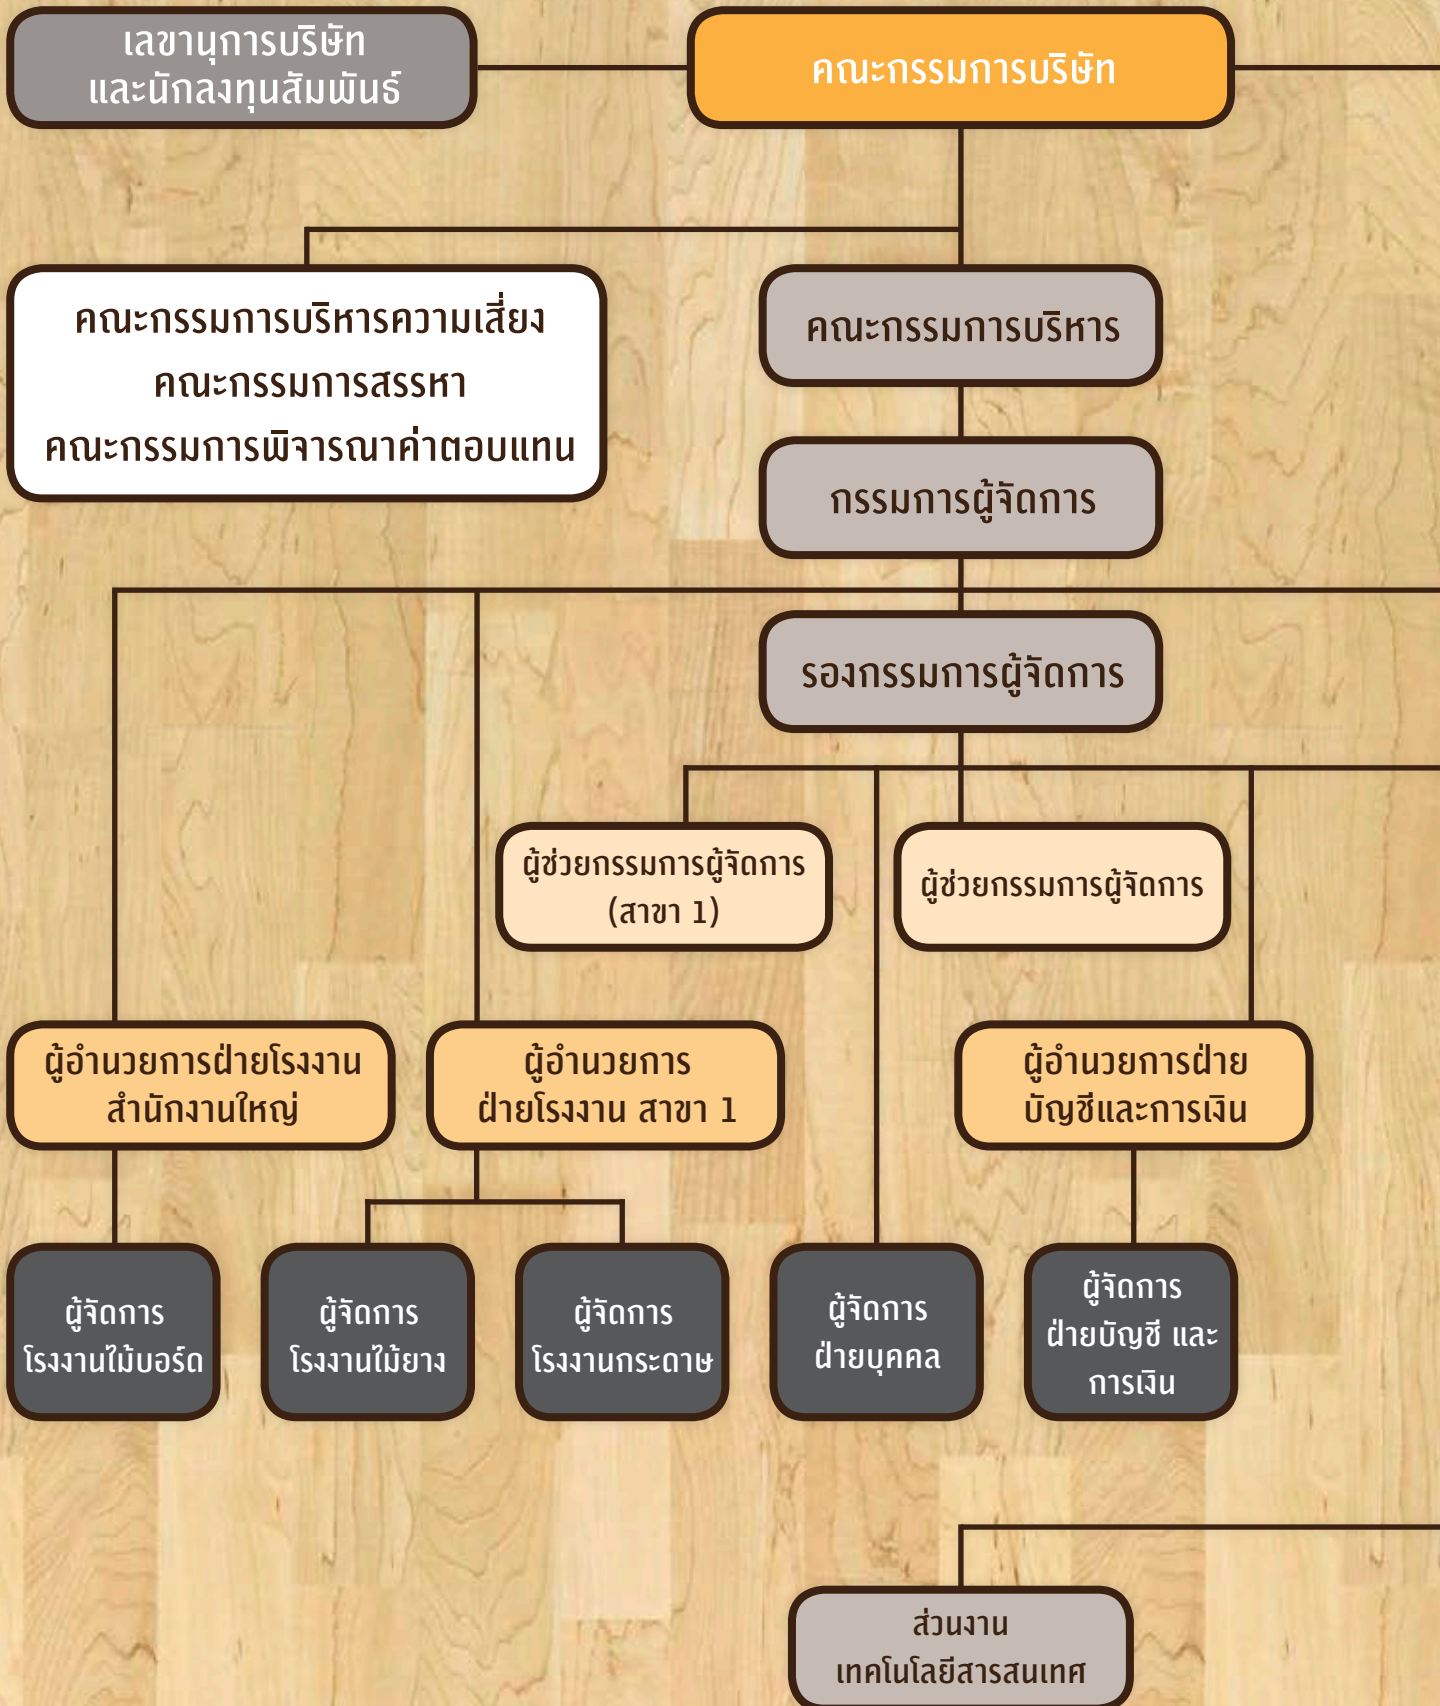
เลขานุการบริษัท และนักลงทุนสัมพันธ์

คณะกรรมการบริษัท

คณะกรรมการบริหารความเสี่ยง
คณะกรรมการสรรหา
คณะกรรมการพิจารณาค่าตอบแทน

คณะกรรมการบริหาร

กรรมการผู้จัดการ

รองกรรมการผู้จัดการ

ผู้ช่วยกรรมการผู้จัดการ (สาขา 1)

ผู้ช่วยกรรมการผู้จัดการ

ผู้อำนวยการฝ่ายโรงงาน สำนักงานใหญ่

ผู้อำนวยการ ฝ่ายโรงงาน สาขา 1

ผู้อำนวยการฝ่าย บัญชีและการเงิน

ผู้จัดการ โรงงานไม้บอร์ด

ผู้จัดการ โรงงานไม้ยาง

ผู้จัดการ โรงงานกระดาษ

ผู้จัดการ ฝ่ายบุคคล

ผู้จัดการ ฝ่ายบัญชี และ การเงิน

ส่วนงาน เทคโนโลยีสารสนเทศ